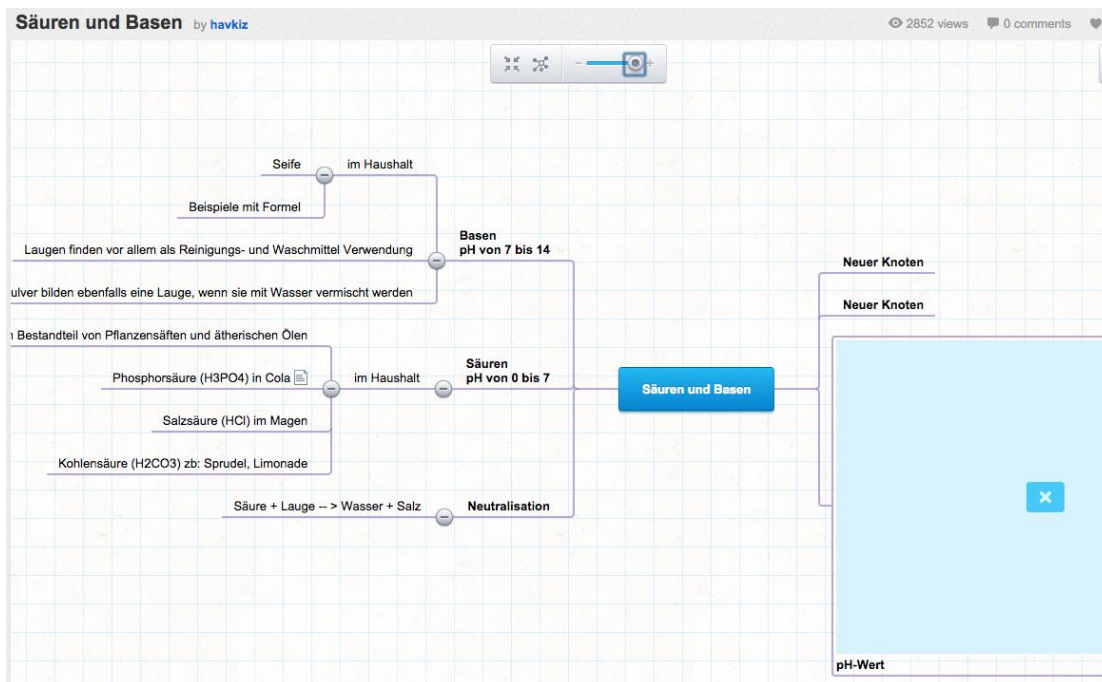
Säuren und Basen by havkiz

2852 views 0 comments

Seife

im Haushalt

Beispiele mit Formel

Laugen finden vor allem als Reinigungs- und Waschmittel Verwendung

Basen
pH von 7 bis 14

ulver bilden ebenfalls eine Lauge, wenn sie mit Wasser vermischt werden

Neuer Knoten

Neuer Knoten

n Bestandteil von Pflanzensäften und ätherischen Ölen

Phosphorsäure (H3PO4) in Cola

im Haushalt

Säuren
pH von 0 bis 7

Säuren und Basen

Salzsäure (HCl) im Magen

Kohlensäure (H2CO3) zb: Sprudel, Limonade

Säure + Lauge -- > Wasser + Salz

Neutralisation

pH-Wert